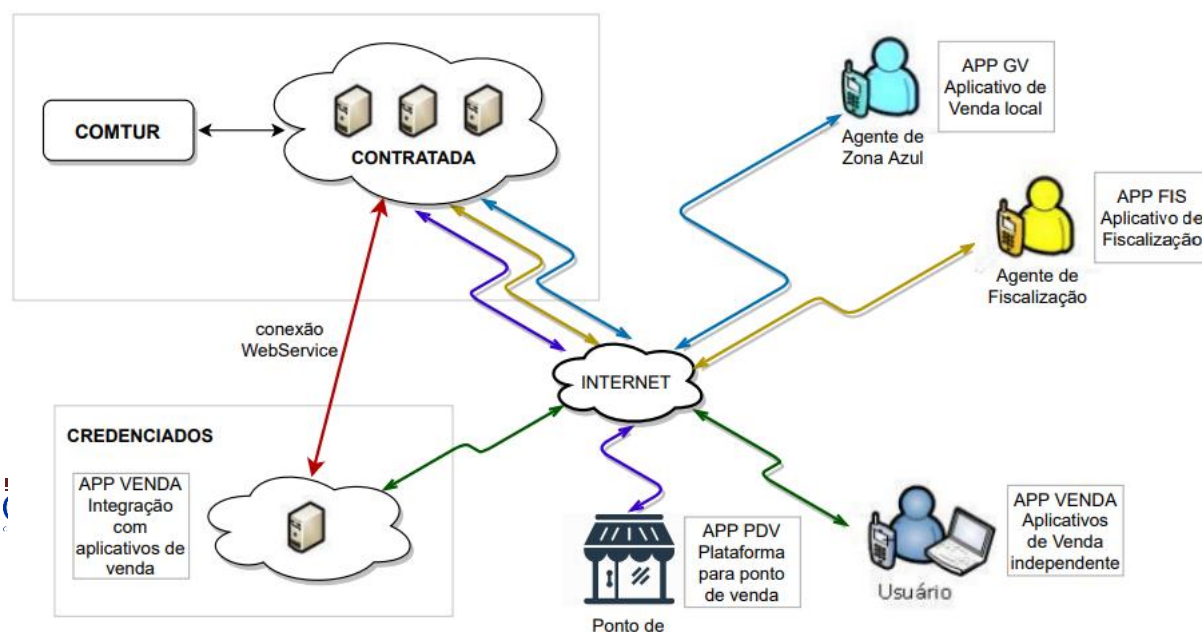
COMTUR

CONTRATADA

APP GV
Aplicativo de
Venda local

Agente de
Zona Azul

APP FIS
Aplicativo de
Fiscalização

Agente de
Fiscalização

conexão
WebService

INTERNET

CREDENCIADOS

APP VENDA
Integração
com
aplicativos de
venda

APP PDV
Plataforma
para ponto
de venda

Ponto de

APP VENDA
Aplicativos
de Venda
independente

Usuário